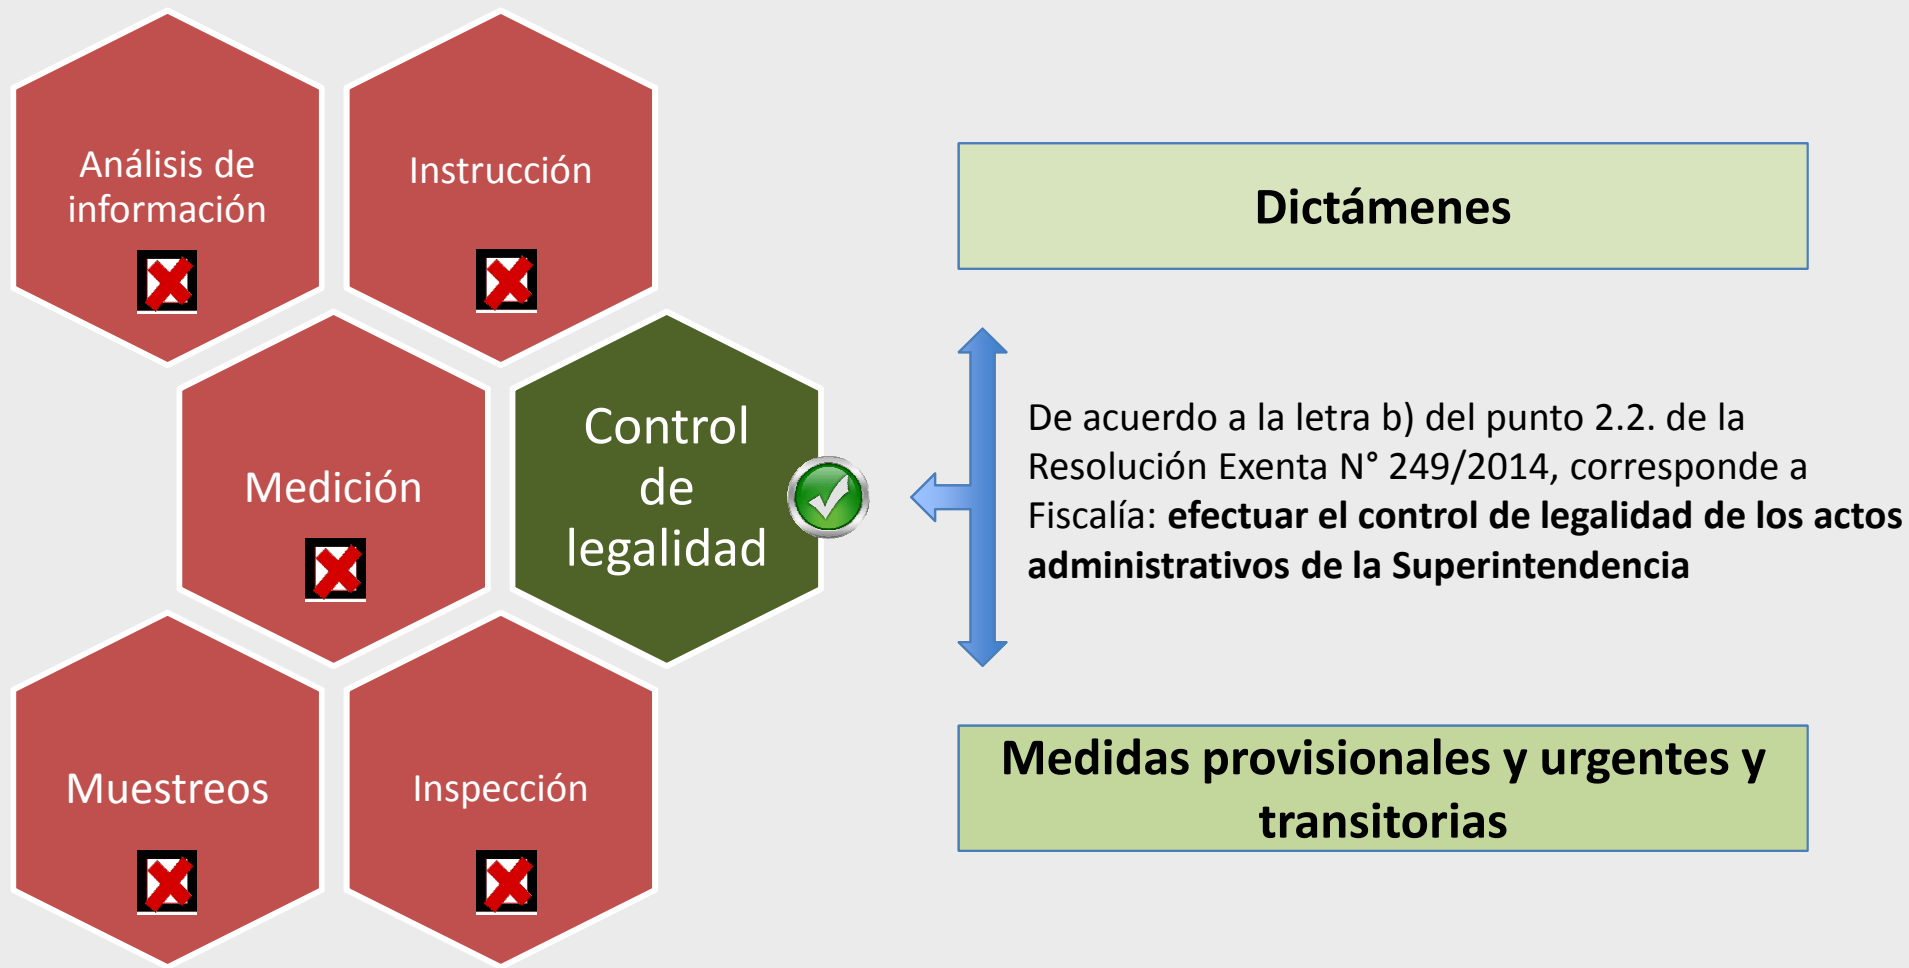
Análisis de información

Instrucción

Medición

Control de legalidad

Muestreos

Inspección

Dictámenes

De acuerdo a la letra b) del punto 2.2. de la Resolución Exenta N° 249/2014, corresponde a Fiscalía: **efectuar el control de legalidad de los actos administrativos de la Superintendencia**

Medidas provisionales y urgentes y transitorias